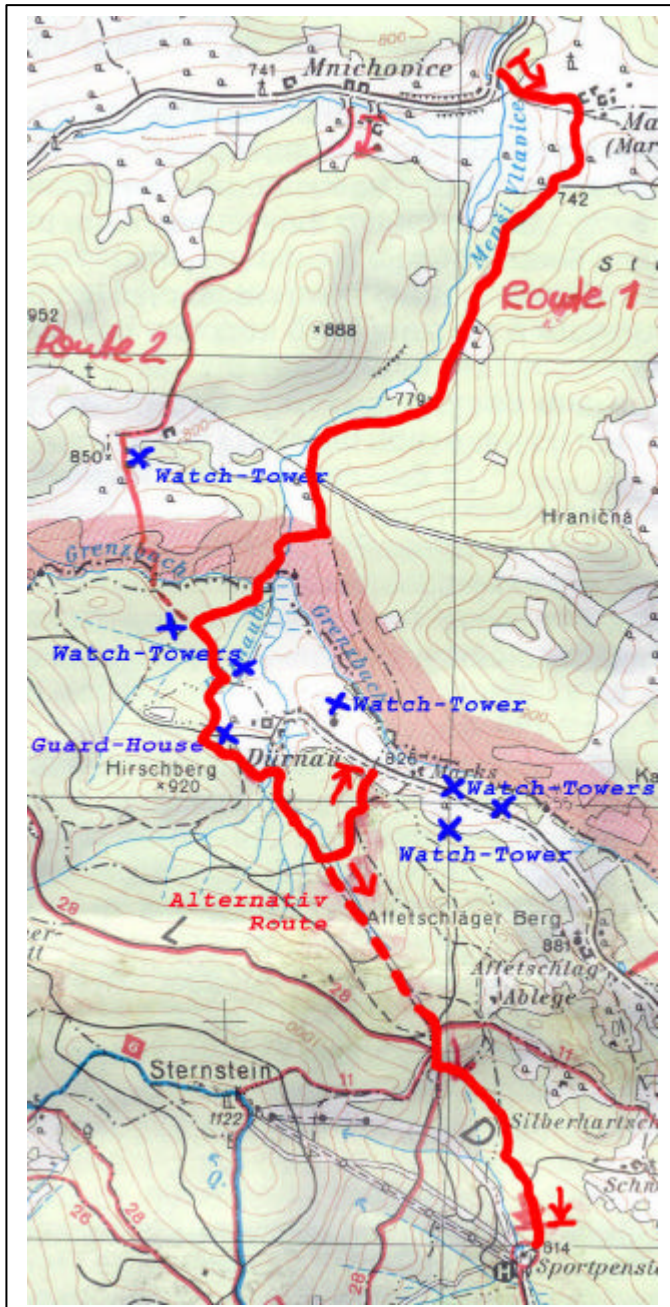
800
741
Mnichovice
Ma
(Mar
742
Menší Vltavice
Route 1
952
Route 2
×888
779
850
Watch-Tower
Hraničná
Grenzbach
Watch-Towers
Grenzbach
Watch-Tower
900
Guard-House
Hirschberg
×920
Dürnau
826
Marks
Watch-Towers
Ka
Watch-Tower
28
Alternativ
Route
Affetschläger Berg
881
Affetschlag
Ablege
28
Sternstein
11
1122
Silberhartsch
Schö
26
28
814
Sportpensi
28